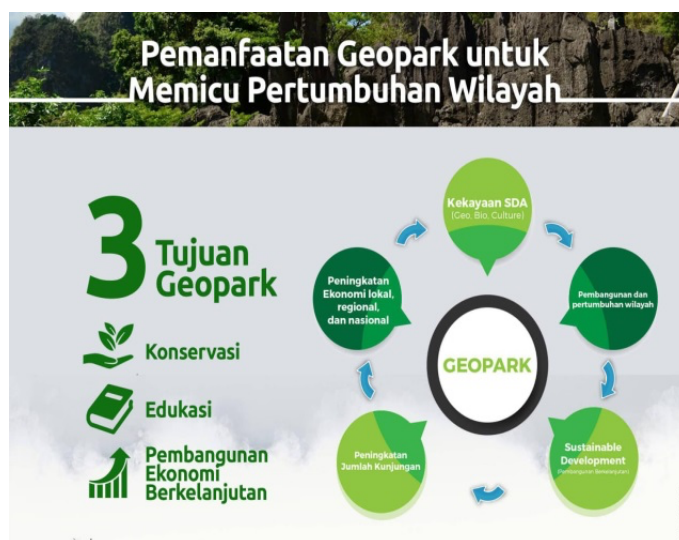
Pemanfaatan Geopark untuk Memicu Pertumbuhan Wilayah

3 Tujuan Geopark

Konservasi

Edukasi

Pembangunan Ekonomi Berkelanjutan

Kekayaan SDA
(Geo, Bio, Culture)

Pembangunan dan pertumbuhan wilayah

Sustainable Development
(Pembangunan Berkelanjutan)

Peningkatan Jumlah Kunjungan

Peningkatan Ekonomi lokal, regional, dan nasional

GEOPARK